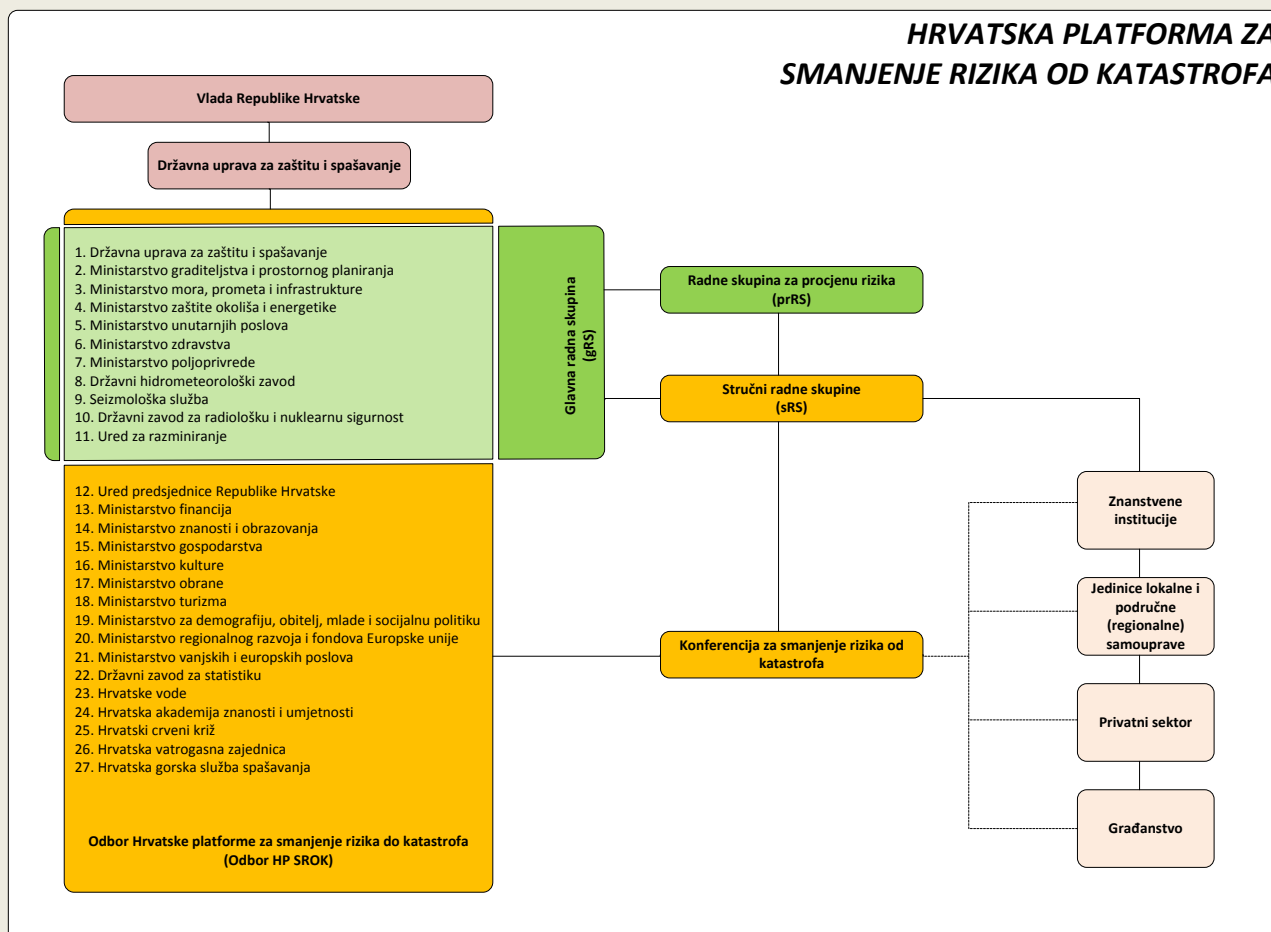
HRVATSKA PLATFORMA ZA SMANJENJE RIZIKA OD KATASTROFA

Vlada Republike Hrvatske

Državna uprava za zaštitu i spašavanje

1. Državna uprava za zaštitu i spašavanje
2. Ministarstvo graditeljstva i prostornog planiranja
3. Ministarstvo mora, prometa i infrastrukture
4. Ministarstvo zaštite okoliša i energetike
5. Ministarstvo unutarnjih poslova
6. Ministarstvo zdravstva
7. Ministarstvo poljoprivrede
8. Državni hidrometeorološki zavod
9. Seizmološka služba
10. Državni zavod za radiološku i nuklearnu sigurnost
11. Ured za razminiranje

Glavna radna skupina (gRS)

Radne skupina za procjenu rizika (prRS)

Stručni radne skupine (sRS)

12. Ured predsjednice Republike Hrvatske
13. Ministarstvo financija
14. Ministarstvo znanosti i obrazovanja
15. Ministarstvo gospodarstva
16. Ministarstvo kulture
17. Ministarstvo obrane
18. Ministarstvo turizma
19. Ministarstvo za demografiju, obitelj, mlade i socijalnu politiku
20. Ministarstvo regionalnog razvoja i fondova Europske unije
21. Ministarstvo vanjskih i europskih poslova
22. Državni zavod za statistiku
23. Hrvatske vode
24. Hrvatska akademija znanosti i umjetnosti
25. Hrvatski crveni križ
26. Hrvatska vatrogasna zajednica
27. Hrvatska gorska služba spašavanja

Odbor Hrvatske platforme za smanjenje rizika do katastrofa (Odbor HP SROK)

Konferencija za smanjenje rizika od katastrofa

Znanstvene institucije

Jedinice lokalne i područne (regionalne) samouprave

Privatni sektor

Građanstvo